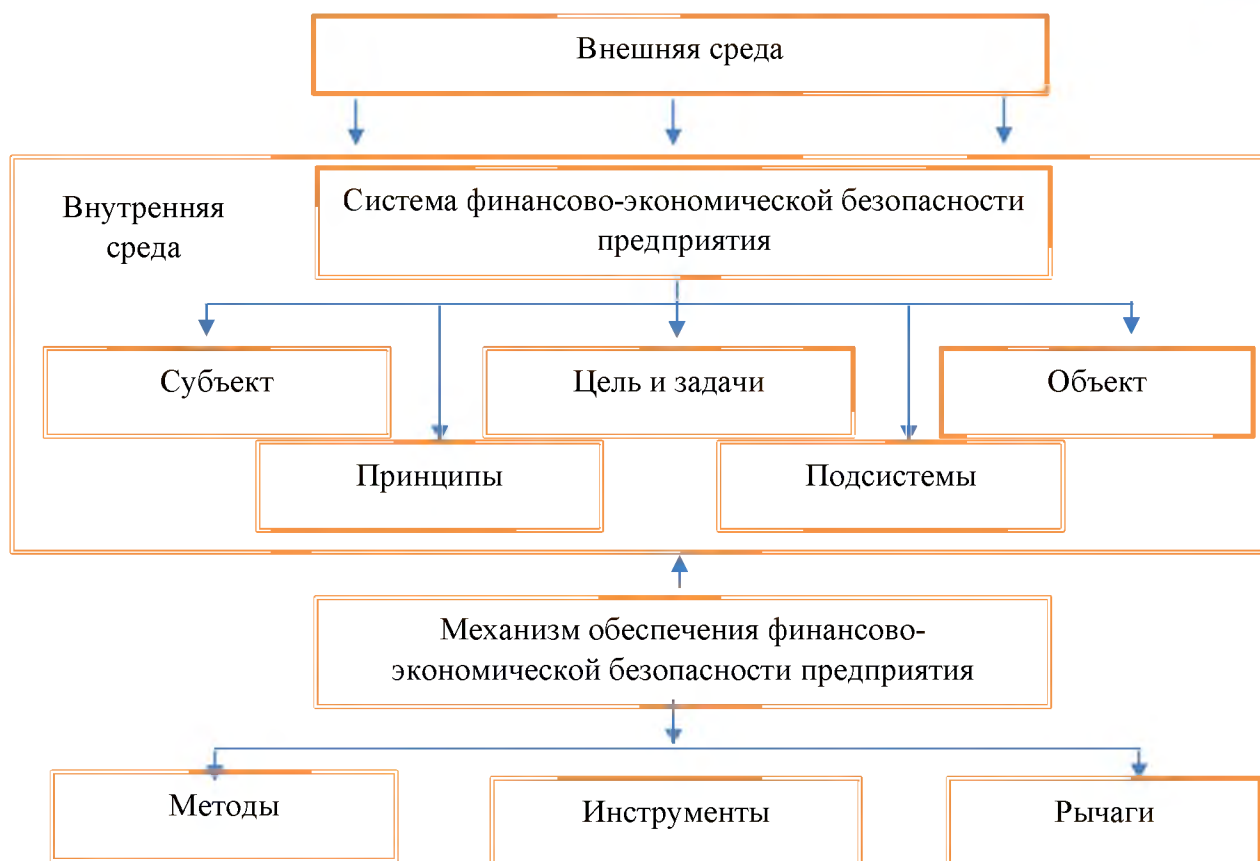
Внешняя среда

Внутренняя среда

Система финансово-экономической безопасности предприятия

Субъект

Цель и задачи

Объект

Принципы

Подсистемы

Механизм обеспечения финансово-экономической безопасности предприятия

Методы

Инструменты

Рычаги